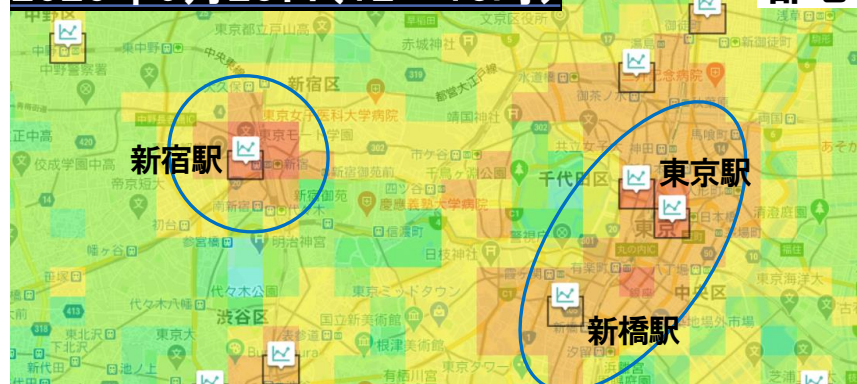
新宿駅
東京駅
新橋駅
中野
中野区役所
中野警察
新宿区
東京女子医科大学病院
東京モード学園
赤城神社
都営大江戸線
水道橋
千代田区
共立女子大学
市ケ谷
慶應義塾大学病院
新宿御苑
明治神宮
代々木公園
渋谷区
国立新美術館
根津美術館
東京ミッドタウン
東京タワー
中央区
東京駅
丸の内
有楽町
日本橋
清澄庭園
東京海洋大
中野新橋
中野坂上
幡ヶ谷
代々木八幡
上北沢
東北沢
新宿
初台
汐留
戸山公園
市ヶ谷公園
信濃町
新宿御苑
浜町
築地市場